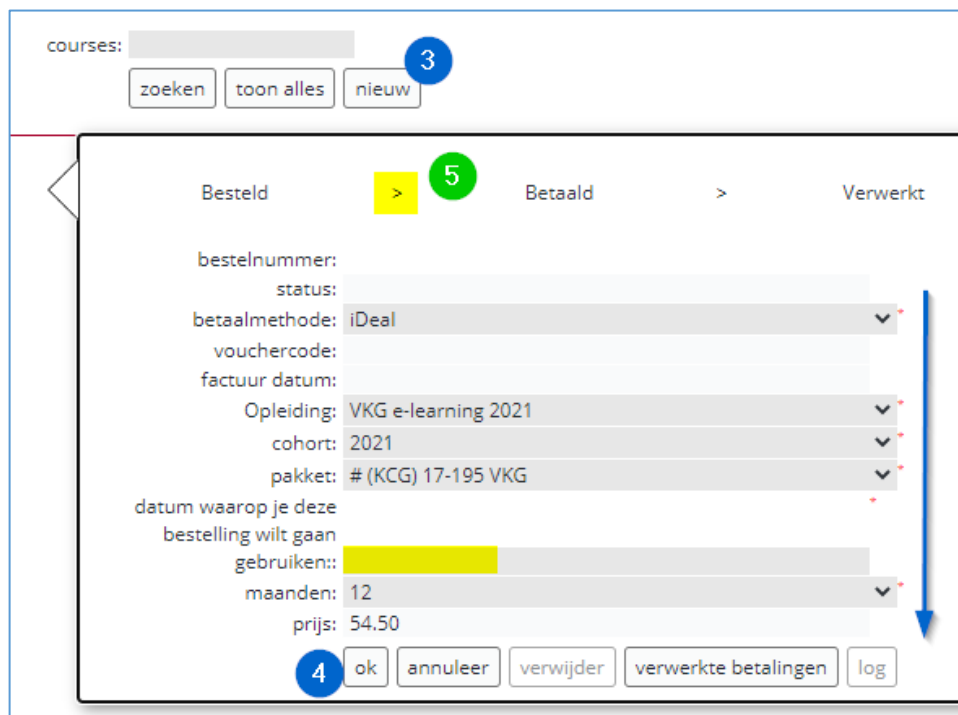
courses:
zoeken toon alles nieuw
3

Besteld > 5 Betaald > Verwerkt

bestelnummer:
status:
betaalmethode: iDeal *
vouchercode:
factuur datum:
Opleiding: VKG e-learning 2021 *
cohort: 2021 *
pakket: # (KCG) 17-195 VKG *
datum waarop je deze bestelling wilt gaan gebruiken:: *
maanden: 12 *
prijs: 54.50

4 ok annuleer verwijder verwerkte betalingen log